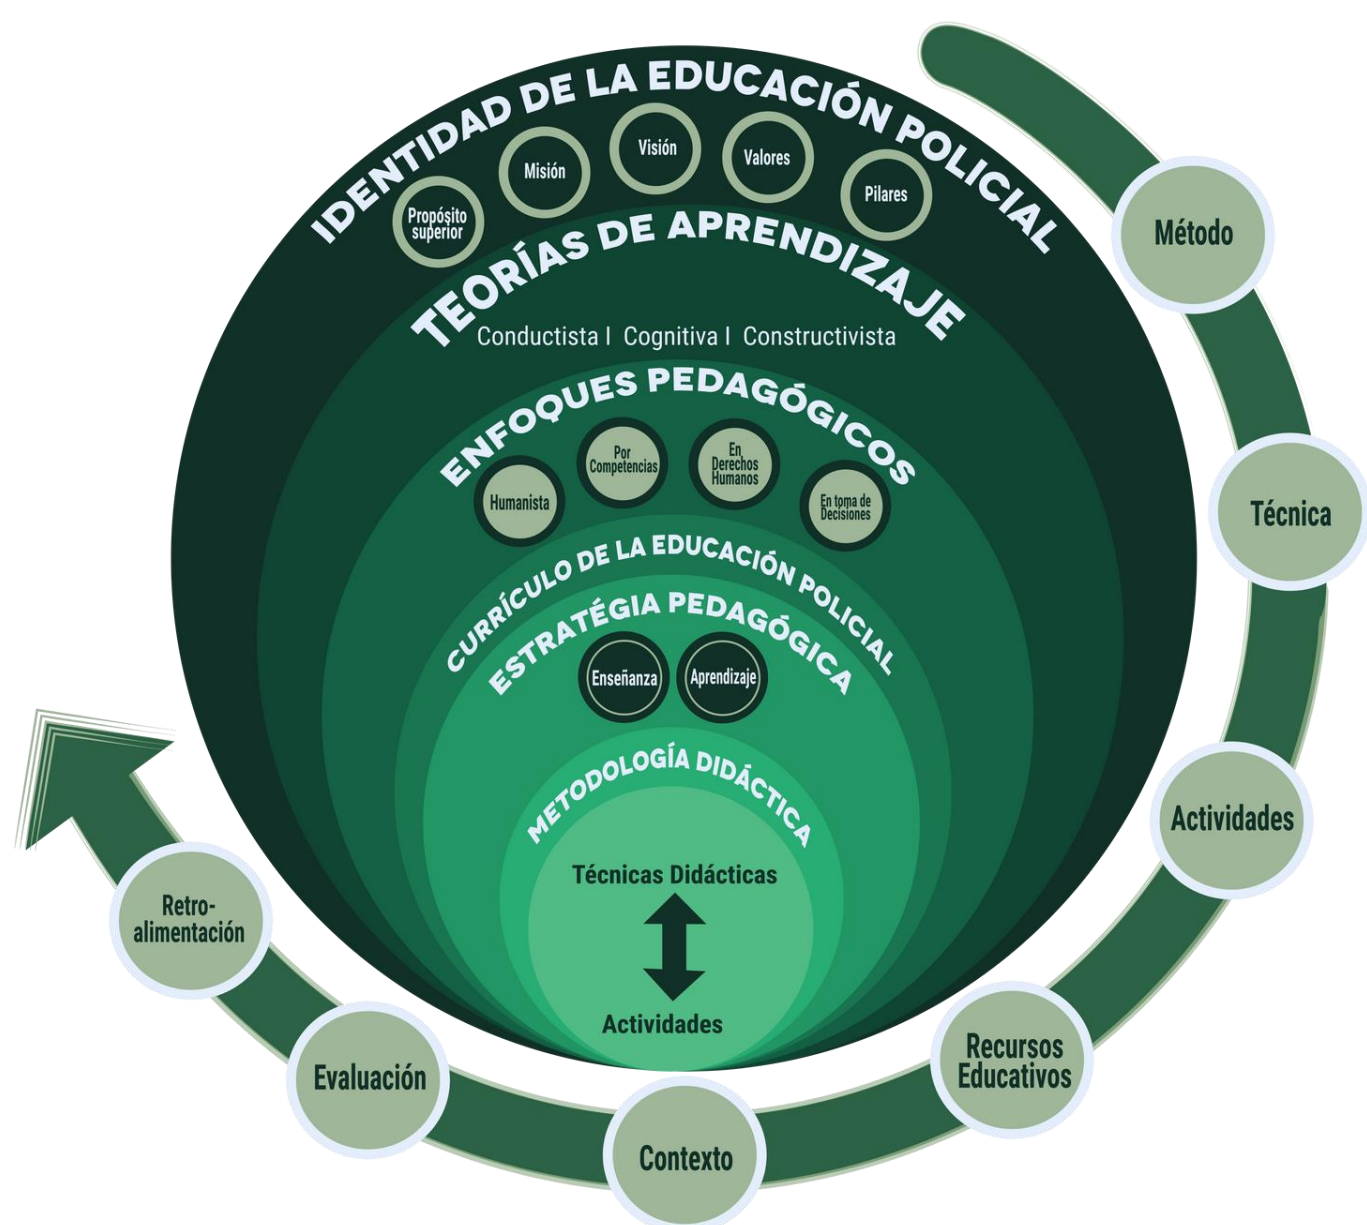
IDENTIDAD DE LA EDUCACIÓN POLICIAL

Propósito superior

Misión

Visión

Valores

Pilares

TEORÍAS DE APRENDIZAJE

Conductista I Cognitiva I Constructivista

ENFOQUES PEDAGÓGICOS

Humanista

Por Competencias

En Derechos Humanos

En toma de Decisiones

CURRÍCULO DE LA EDUCACIÓN POLICIAL

ESTRATÉGIA PEDAGÓGICA

Enseñanza

Aprendizaje

METODOLOGÍA DIDÁCTICA

Técnicas Didácticas

Actividades

Método

Técnica

Actividades

Recursos Educativos

Contexto

Evaluación

Retro-alimentación